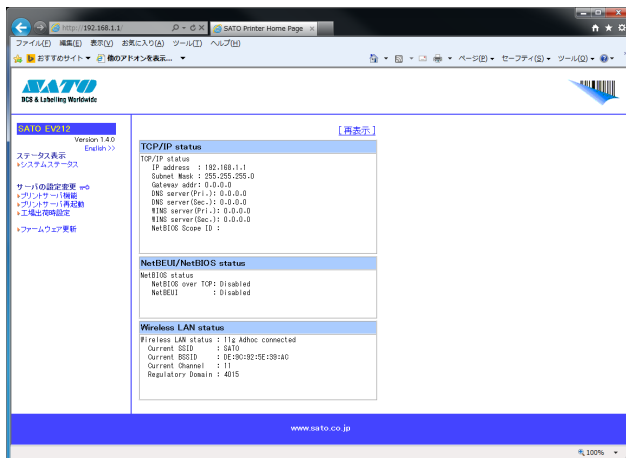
http://192.168.1.1/
SATO Printer Home Page
ファイル(F) 編集(E) 表示(V) お気に入り(A) ツール(T) ヘルプ(H)
おすすめサイト ▼ 他のアドオンを表示... ▼
ページ(P) ▼ セーフティ(S) ▼ ツール(O) ▼

SATO
DCS & Labeling Worldwide

SATO EV212
Version 1.4.0
English >>

ステータス表示
▸システムステータス

サーバの設定変更
▸プリントサーバ機能
▸プリントサーバ再起動
▸工場出荷時設定

▸ファームウェア更新

[再表示]

TCP/IP status
TCP/IP status
IP address : 192.168.1.1
Subnet Mask : 255.255.255.0
Gateway addr : 0.0.0.0
DNS server(Pri.) : 0.0.0.0
DNS server(Sec.) : 0.0.0.0
WINS server(Pri.) : 0.0.0.0
WINS server(Sec.) : 0.0.0.0
NetBIOS Scope ID :

NetBEUI/NetBIOS status
NetBIOS status
NetBIOS over TCP : Disabled
NetBEUI : Disabled

Wireless LAN status
Wireless LAN status : 11g Adhoc connected
Current SSID : SATO
Current BSSID : DE:9C:92:5E:38:AC
Current Channel : 11
Regulatory Domain : 4015

www.sato.co.jp

100%